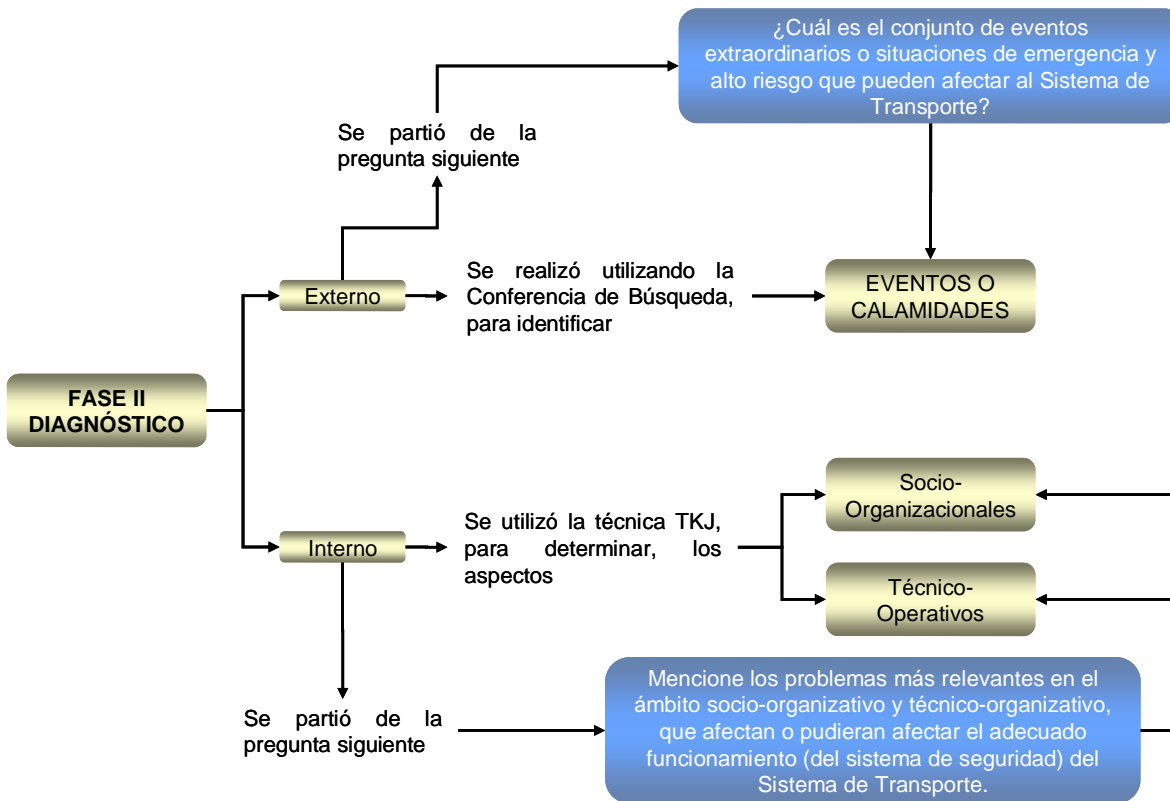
FASE II DIAGNÓSTICO

Externo

Se partió de la pregunta siguiente

¿Cuál es el conjunto de eventos extraordinarios o situaciones de emergencia y alto riesgo que pueden afectar al Sistema de Transporte?

Se realizó utilizando la Conferencia de Búsqueda, para identificar

EVENTOS O CALAMIDADES

Interno

Se utilizó la técnica TKJ, para determinar, los aspectos

Socio-Organizacionales

Técnico-Operativos

Se partió de la pregunta siguiente

Mencione los problemas más relevantes en el ámbito socio-organizativo y técnico-organizativo, que afectan o pudieran afectar el adecuado funcionamiento (del sistema de seguridad) del Sistema de Transporte.